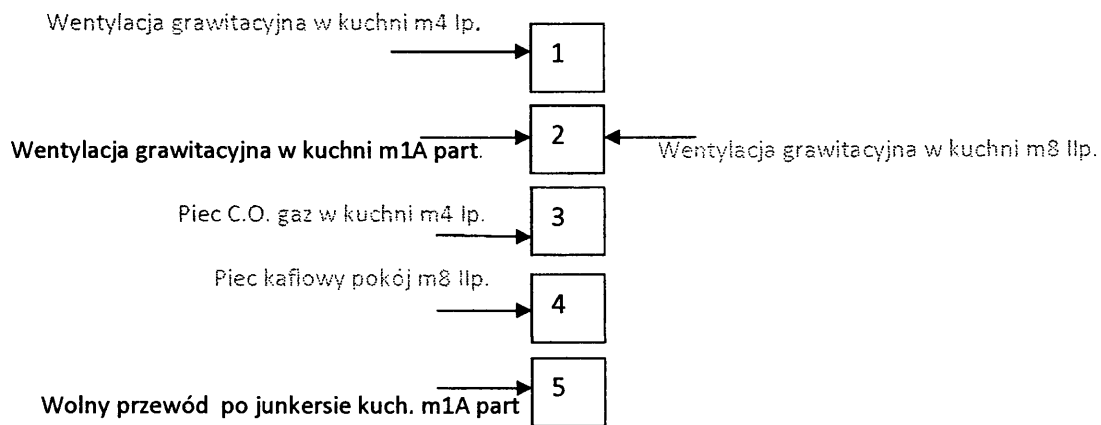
Wentylacja grawitacyjna w kuchni m4 Ip.

1

Wentylacja grawitacyjna w kuchni m1A part.

2

Wentylacja grawitacyjna w kuchni m8 IIp.

Piec C.O. gaz w kuchni m4 Ip.

3

Piec kaflowy pokój m8 IIp.

4

5

Wolny przewód po junkersie kuch. m1A part